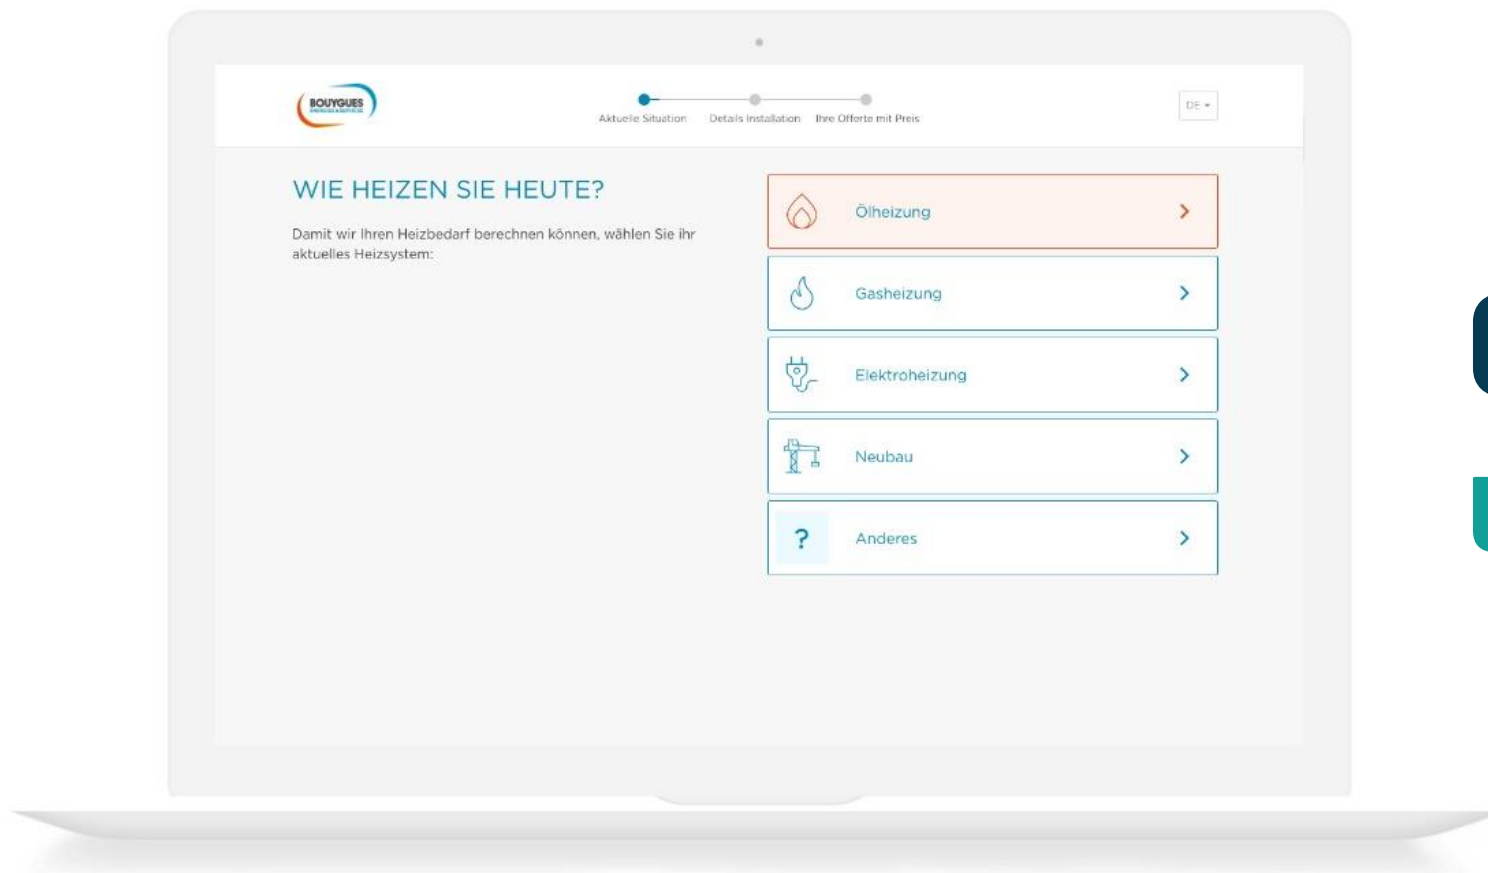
BOUYGUES
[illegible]

Aktuelle Situation
Details Installation
Ihre Offerte mit Preis

DE

WIE HEIZEN SIE HEUTE?

Damit wir Ihren Heizbedarf berechnen können, wählen Sie ihr aktuelles Heizsystem:

Ölheizung

Gasheizung

Elektroheizung

Neubau

?
Anderes